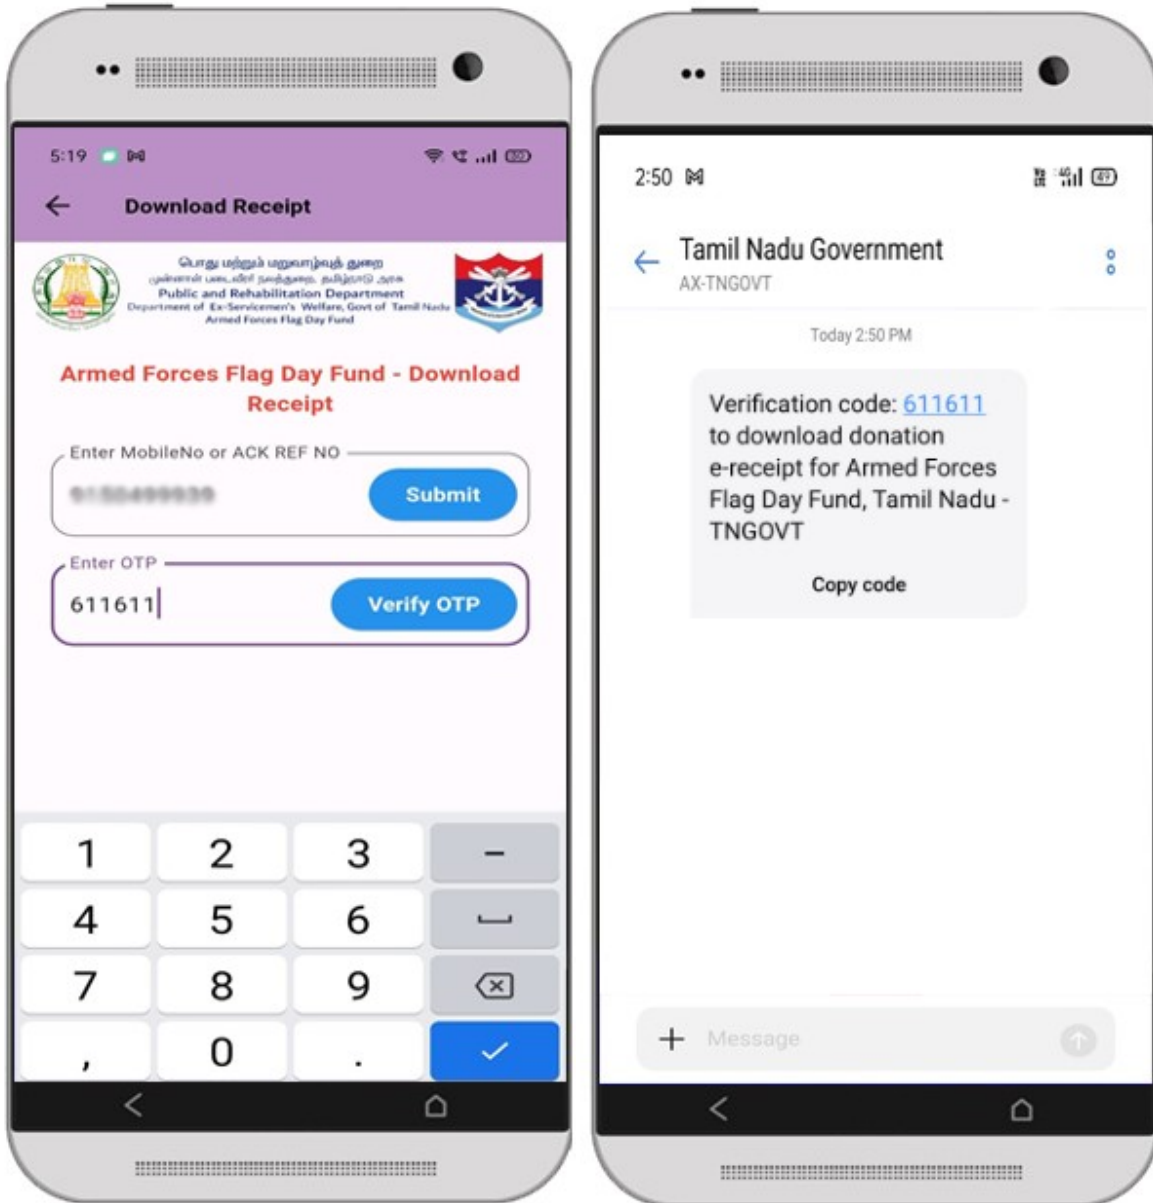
5:19

Download Receipt

பொது மற்றும் மறுவாழ்வுத் துறை
முன்னாள் படைவீரர் நலத்துறை, தமிழ்நாடு அரசு
Public and Rehabilitation Department
Department of Ex-Servicemen's Welfare, Govt of Tamil Nadu
Armed Forces Flag Day Fund

Armed Forces Flag Day Fund - Download Receipt

Enter MobileNo or ACK REF NO

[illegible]

Submit

Enter OTP

611611

Verify OTP

1 2 3 –
4 5 6
7 8 9
, 0 .

2:50

Tamil Nadu Government
AX-TNGOVT

Today 2:50 PM

Verification code: 611611 to download donation e-receipt for Armed Forces Flag Day Fund, Tamil Nadu - TNGOVT

Copy code

+ Message